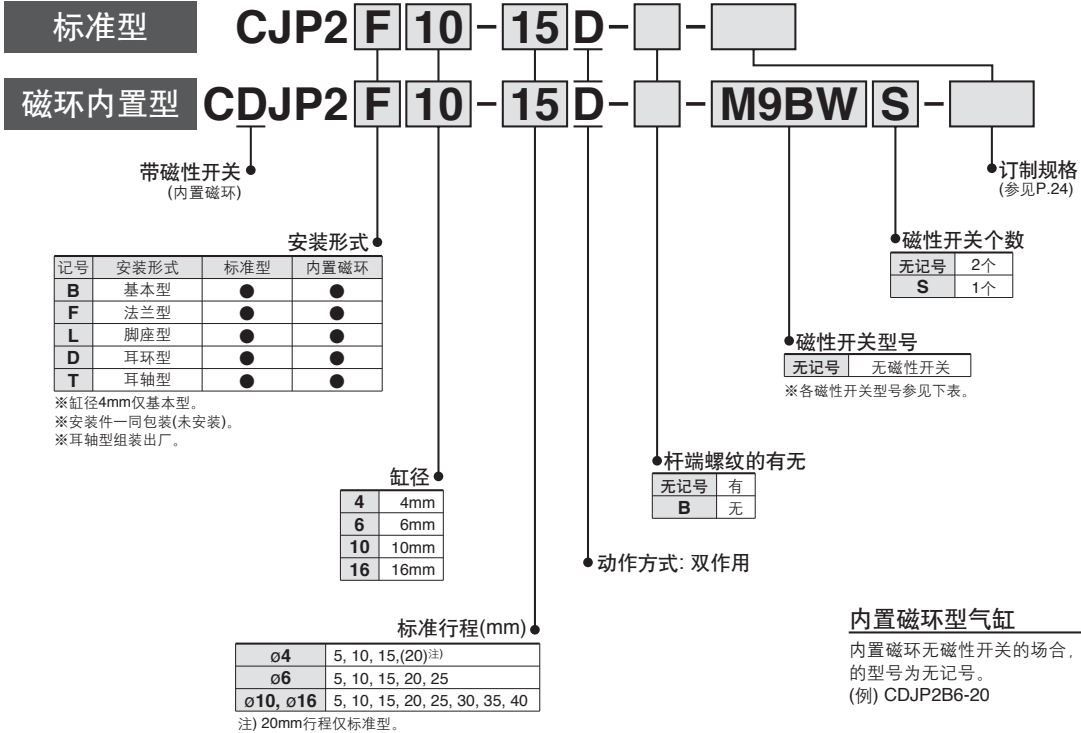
标准型 CJP2 F 10 - 15 D - [ ] - [ ]

磁环内置型 CDJP2 F 10 - 15 D - [ ] - M9BW S - [ ]

带磁性开关
(内置磁环)

订制规格
(参见P.24)

安装形式

| 记号 | 安装形式 | 标准型 | 内置磁环 |
|---|---|---|---|
| B | 基本型 | ● | ● |
| F | 法兰型 | ● | ● |
| L | 脚座型 | ● | ● |
| D | 耳环型 | ● | ● |
| T | 耳轴型 | ● | ● |

※缸径4mm仅基本型。
※安装件一同包装(未安装)。
※耳轴型组装出厂。

磁性开关个数

| 无记号 | 2个 |
|---|---|
| S | 1个 |

磁性开关型号

| 无记号 | 无磁性开关 |
|---|---|

※各磁性开关型号参见下表。

杆端螺纹的有无

| 无记号 | 有 |
|---|---|
| B | 无 |

缸径

| 4 | 4mm |
|---|---|
| 6 | 6mm |
| 10 | 10mm |
| 16 | 16mm |

动作方式: 双作用

标准行程(mm)

| ø4 | 5, 10, 15,(20)注) |
|---|---|
| ø6 | 5, 10, 15, 20, 25 |
| ø10, ø16 | 5, 10, 15, 20, 25, 30, 35, 40 |

注) 20mm行程仅标准型。

内置磁环型气缸
内置磁环无磁性开关的场合,的型号为无记号。
(例) CDJP2B6-20